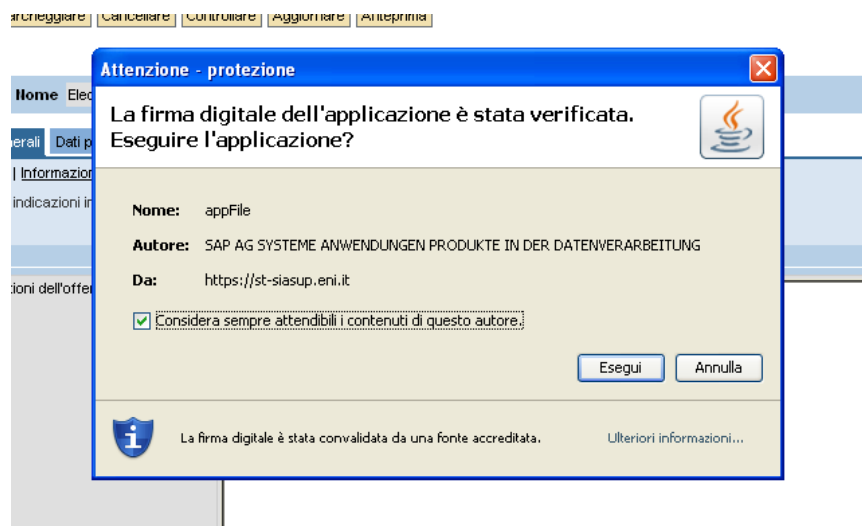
archeggiare Cancellare Controllare Aggiornare Anteprima

Nome Elec

erali Dati p

| Informazio

indicazioni in

zioni dell'offer

Attenzione - protezione

La firma digitale dell'applicazione è stata verificata. Eseguire l'applicazione?

Nome: appFile

Autore: SAP AG SYSTEME ANWENDUNGEN PRODUKTE IN DER DATENVERARBEITUNG

Da: https://st-siasup.eni.it

Considera sempre attendibili i contenuti di questo autore.

Esegui Annulla

La firma digitale è stata convalidata da una fonte accreditata.

Ulteriori informazioni...